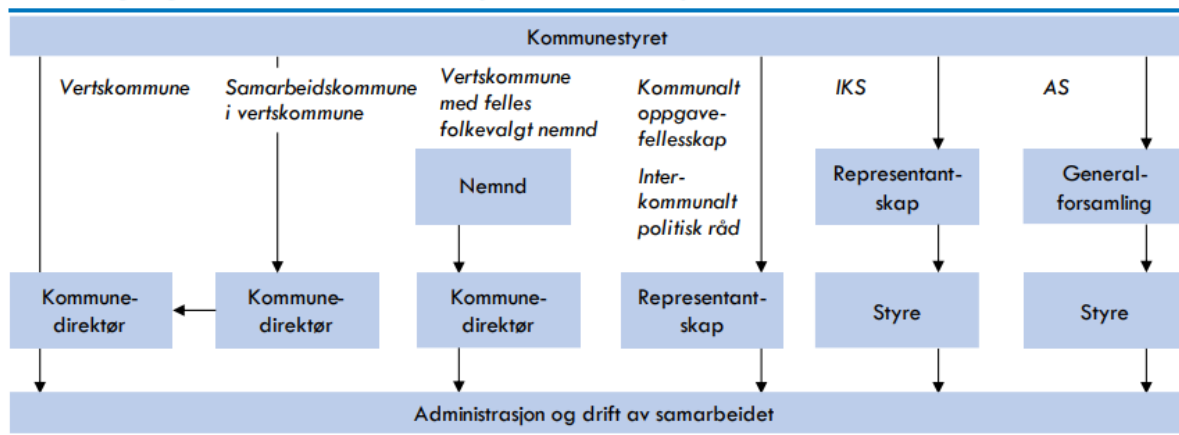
Kommunestyret

Vertskommune

Samarbeidskommune i vertskommune

Vertskommune med felles folkevalgt nemnd

Kommunalt oppgavefellesskap

Interkommunalt politisk råd

IKS

AS

Nemnd

Representantskap

Generalforsamling

Kommunedirektør

Kommunedirektør

Kommunedirektør

Representantskap

Styre

Styre

Administrasjon og drift av samarbeidet